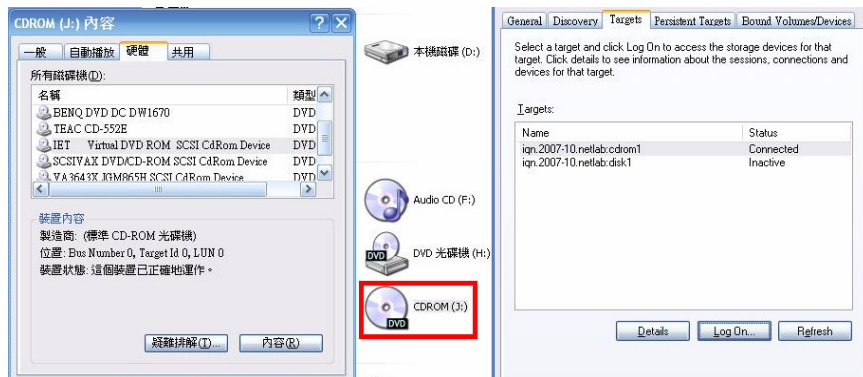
CDROM (J:) 內容

一般 | 自動播放 | 硬體 | 共用

所有磁碟機(D):

| 名稱 | 類型 |
|---|---|
| BENQ DVD DC DW1670 | DVD |
| TEAC CD-552E | DVD |
| IET Virtual DVD ROM SCSI CdRom Device | DVD |
| SCSIVAX DVD/CD-ROM SCSI CdRom Device | DVD |
| VA3643X JGM865H SCSI CdRom Device | DVD |

裝置內容
製造商: (標準 CD-ROM 光碟機)
位置: Bus Number 0, Target Id 0, LUN 0
裝置狀態: 這個裝置已正確地運作。

疑難排解(T)... 內容(R)

本機磁碟 (D:)

Audio CD (F:)

DVD 光碟機 (H:)

CDROM (J:)

General | Discovery | Targets | Persistent Targets | Bound Volumes/Devices

Select a target and click Log On to access the storage devices for that target. Click details to see information about the sessions, connections and devices for that target.

Targets:

| Name | Status |
|---|---|
| iqn.2007-10.netlab:cdrom1 | Connected |
| iqn.2007-10.netlab:disk1 | Inactive |

Details Log On... Refresh